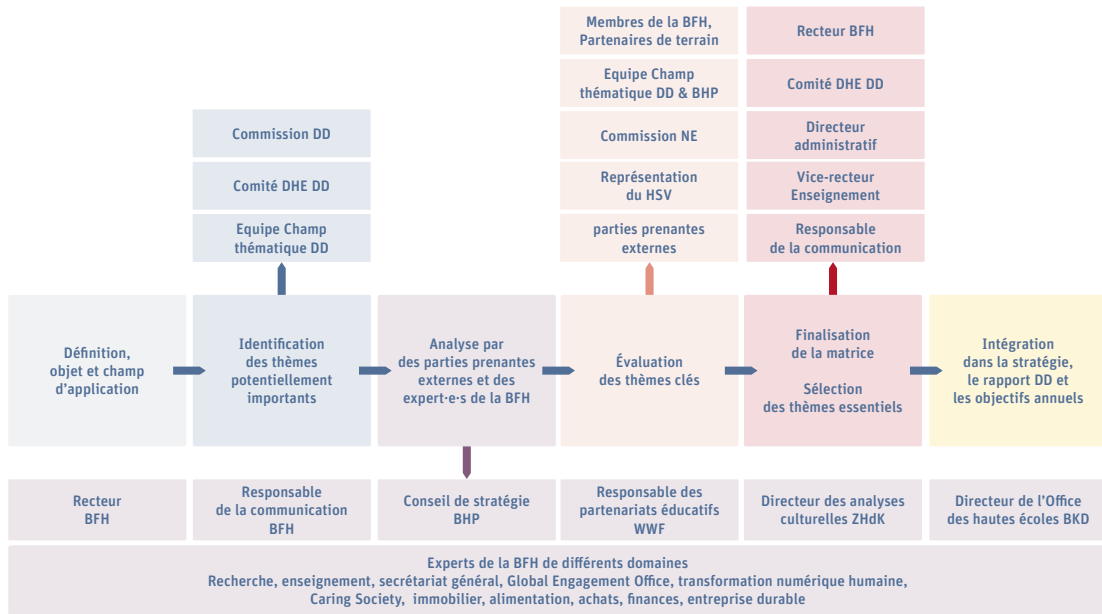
Membres de la BFH, Partenaires de terrain

Equipe Champ thématique DD & BHP

Commission NE

Représentation du HSV

parties prenantes externes

Recteur BFH

Comité DHE DD

Directeur administratif

Vice-recteur Enseignement

Responsable de la communication

Commission DD

Comité DHE DD

Equipe Champ thématique DD

Définition, objet et champ d'application

Identification des thèmes potentiellement importants

Analyse par des parties prenantes externes et des expert·e·s de la BFH

Évaluation des thèmes clés

Finalisation de la matrice

Sélection des thèmes essentiels

Intégration dans la stratégie, le rapport DD et les objectifs annuels

Recteur BFH

Responsable de la communication BFH

Conseil de stratégie BHP

Responsable des partenariats éducatifs WWF

Directeur des analyses culturelles ZHdK

Directeur de l'Office des hautes écoles BKD

Experts de la BFH de différents domaines
Recherche, enseignement, secrétariat général, Global Engagement Office, transformation numérique humaine, Caring Society, immobilier, alimentation, achats, finances, entreprise durable